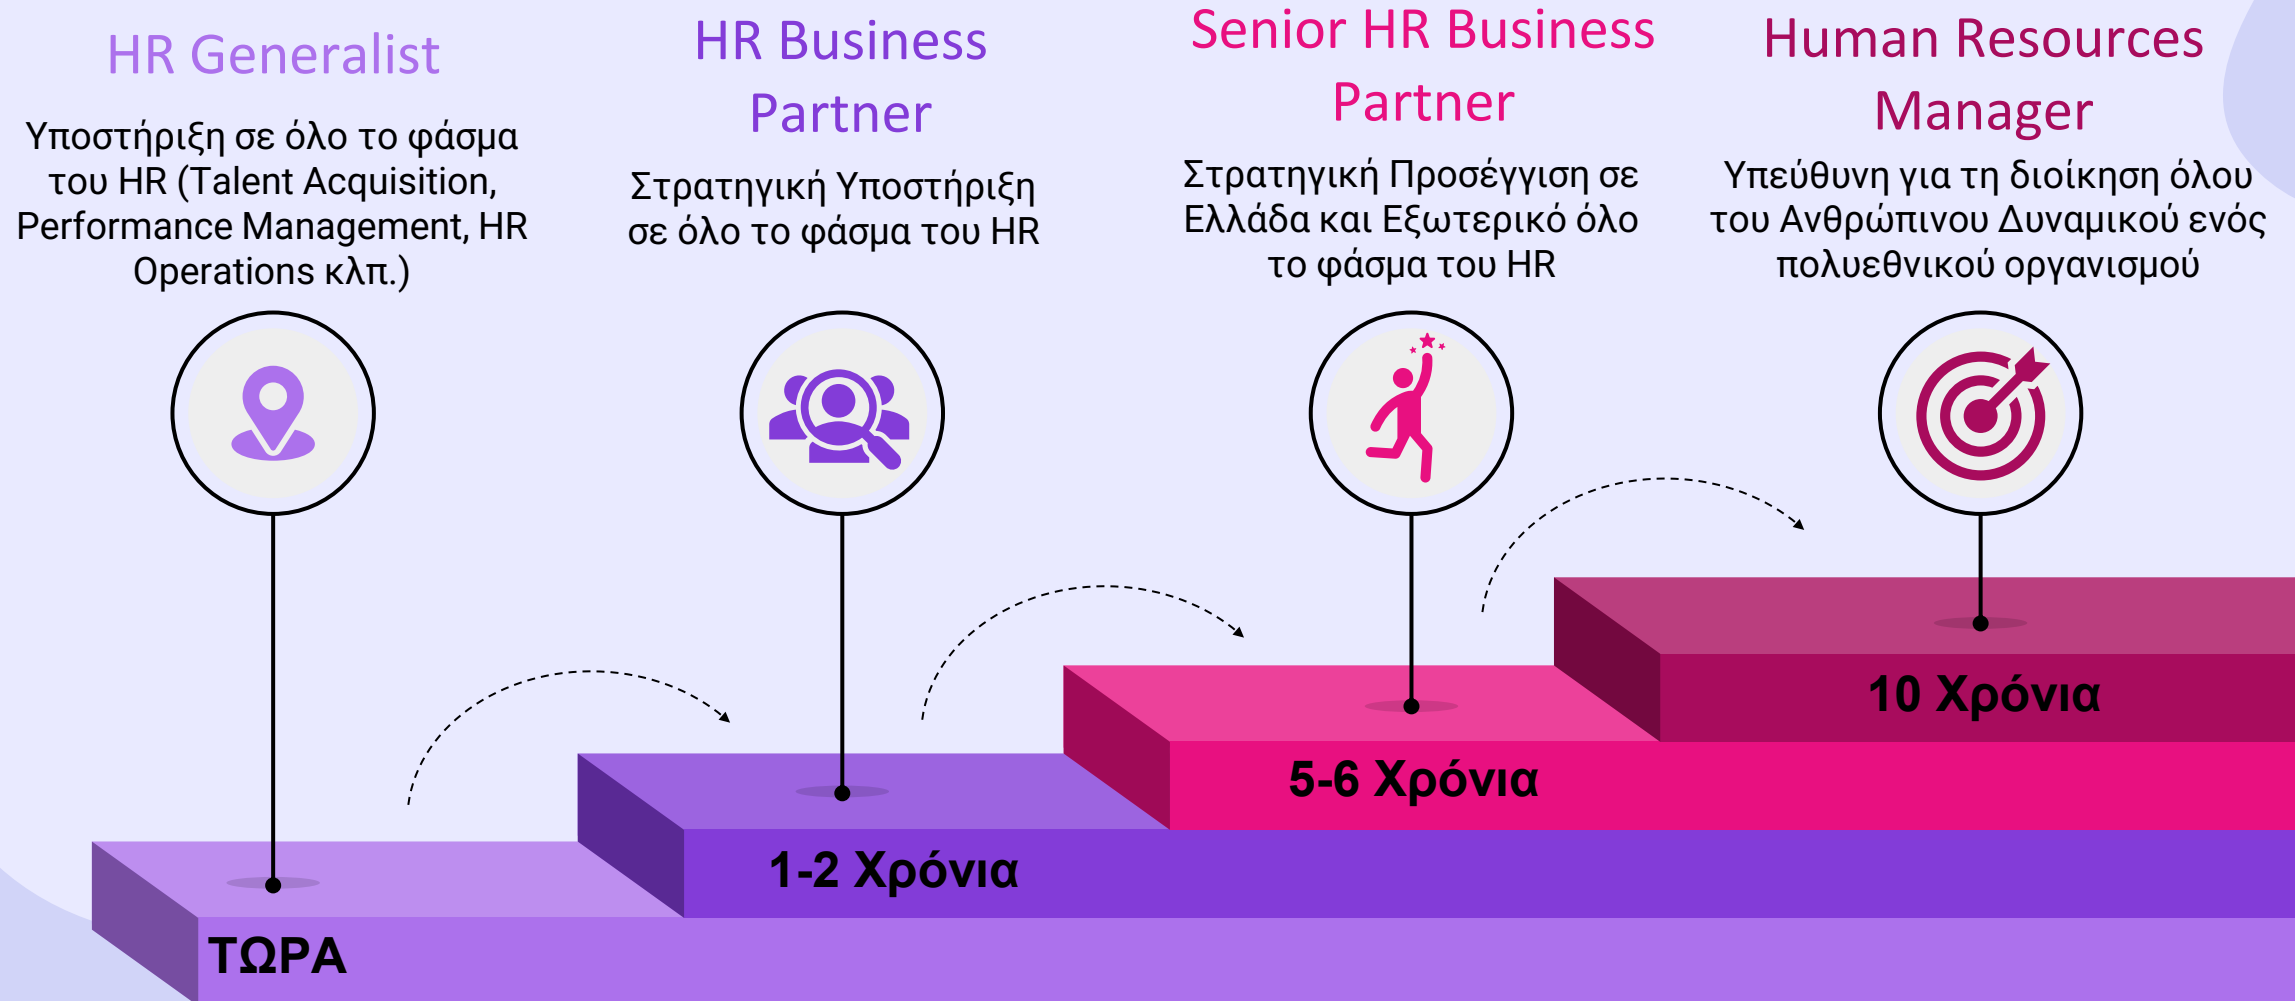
HR Generalist

Υποστήριξη σε όλο το φάσμα του HR (Talent Acquisition, Performance Management, HR Operations κλπ.)

HR Business Partner

Στρατηγική Υποστήριξη σε όλο το φάσμα του HR

Senior HR Business Partner

Στρατηγική Προσέγγιση σε Ελλάδα και Εξωτερικό όλο το φάσμα του HR

Human Resources Manager

Υπεύθυνη για τη διοίκηση όλου του Ανθρώπινου Δυναμικού ενός πολυεθνικού οργανισμού

10 Χρόνια

5-6 Χρόνια

1-2 Χρόνια

ΤΩΡΑ